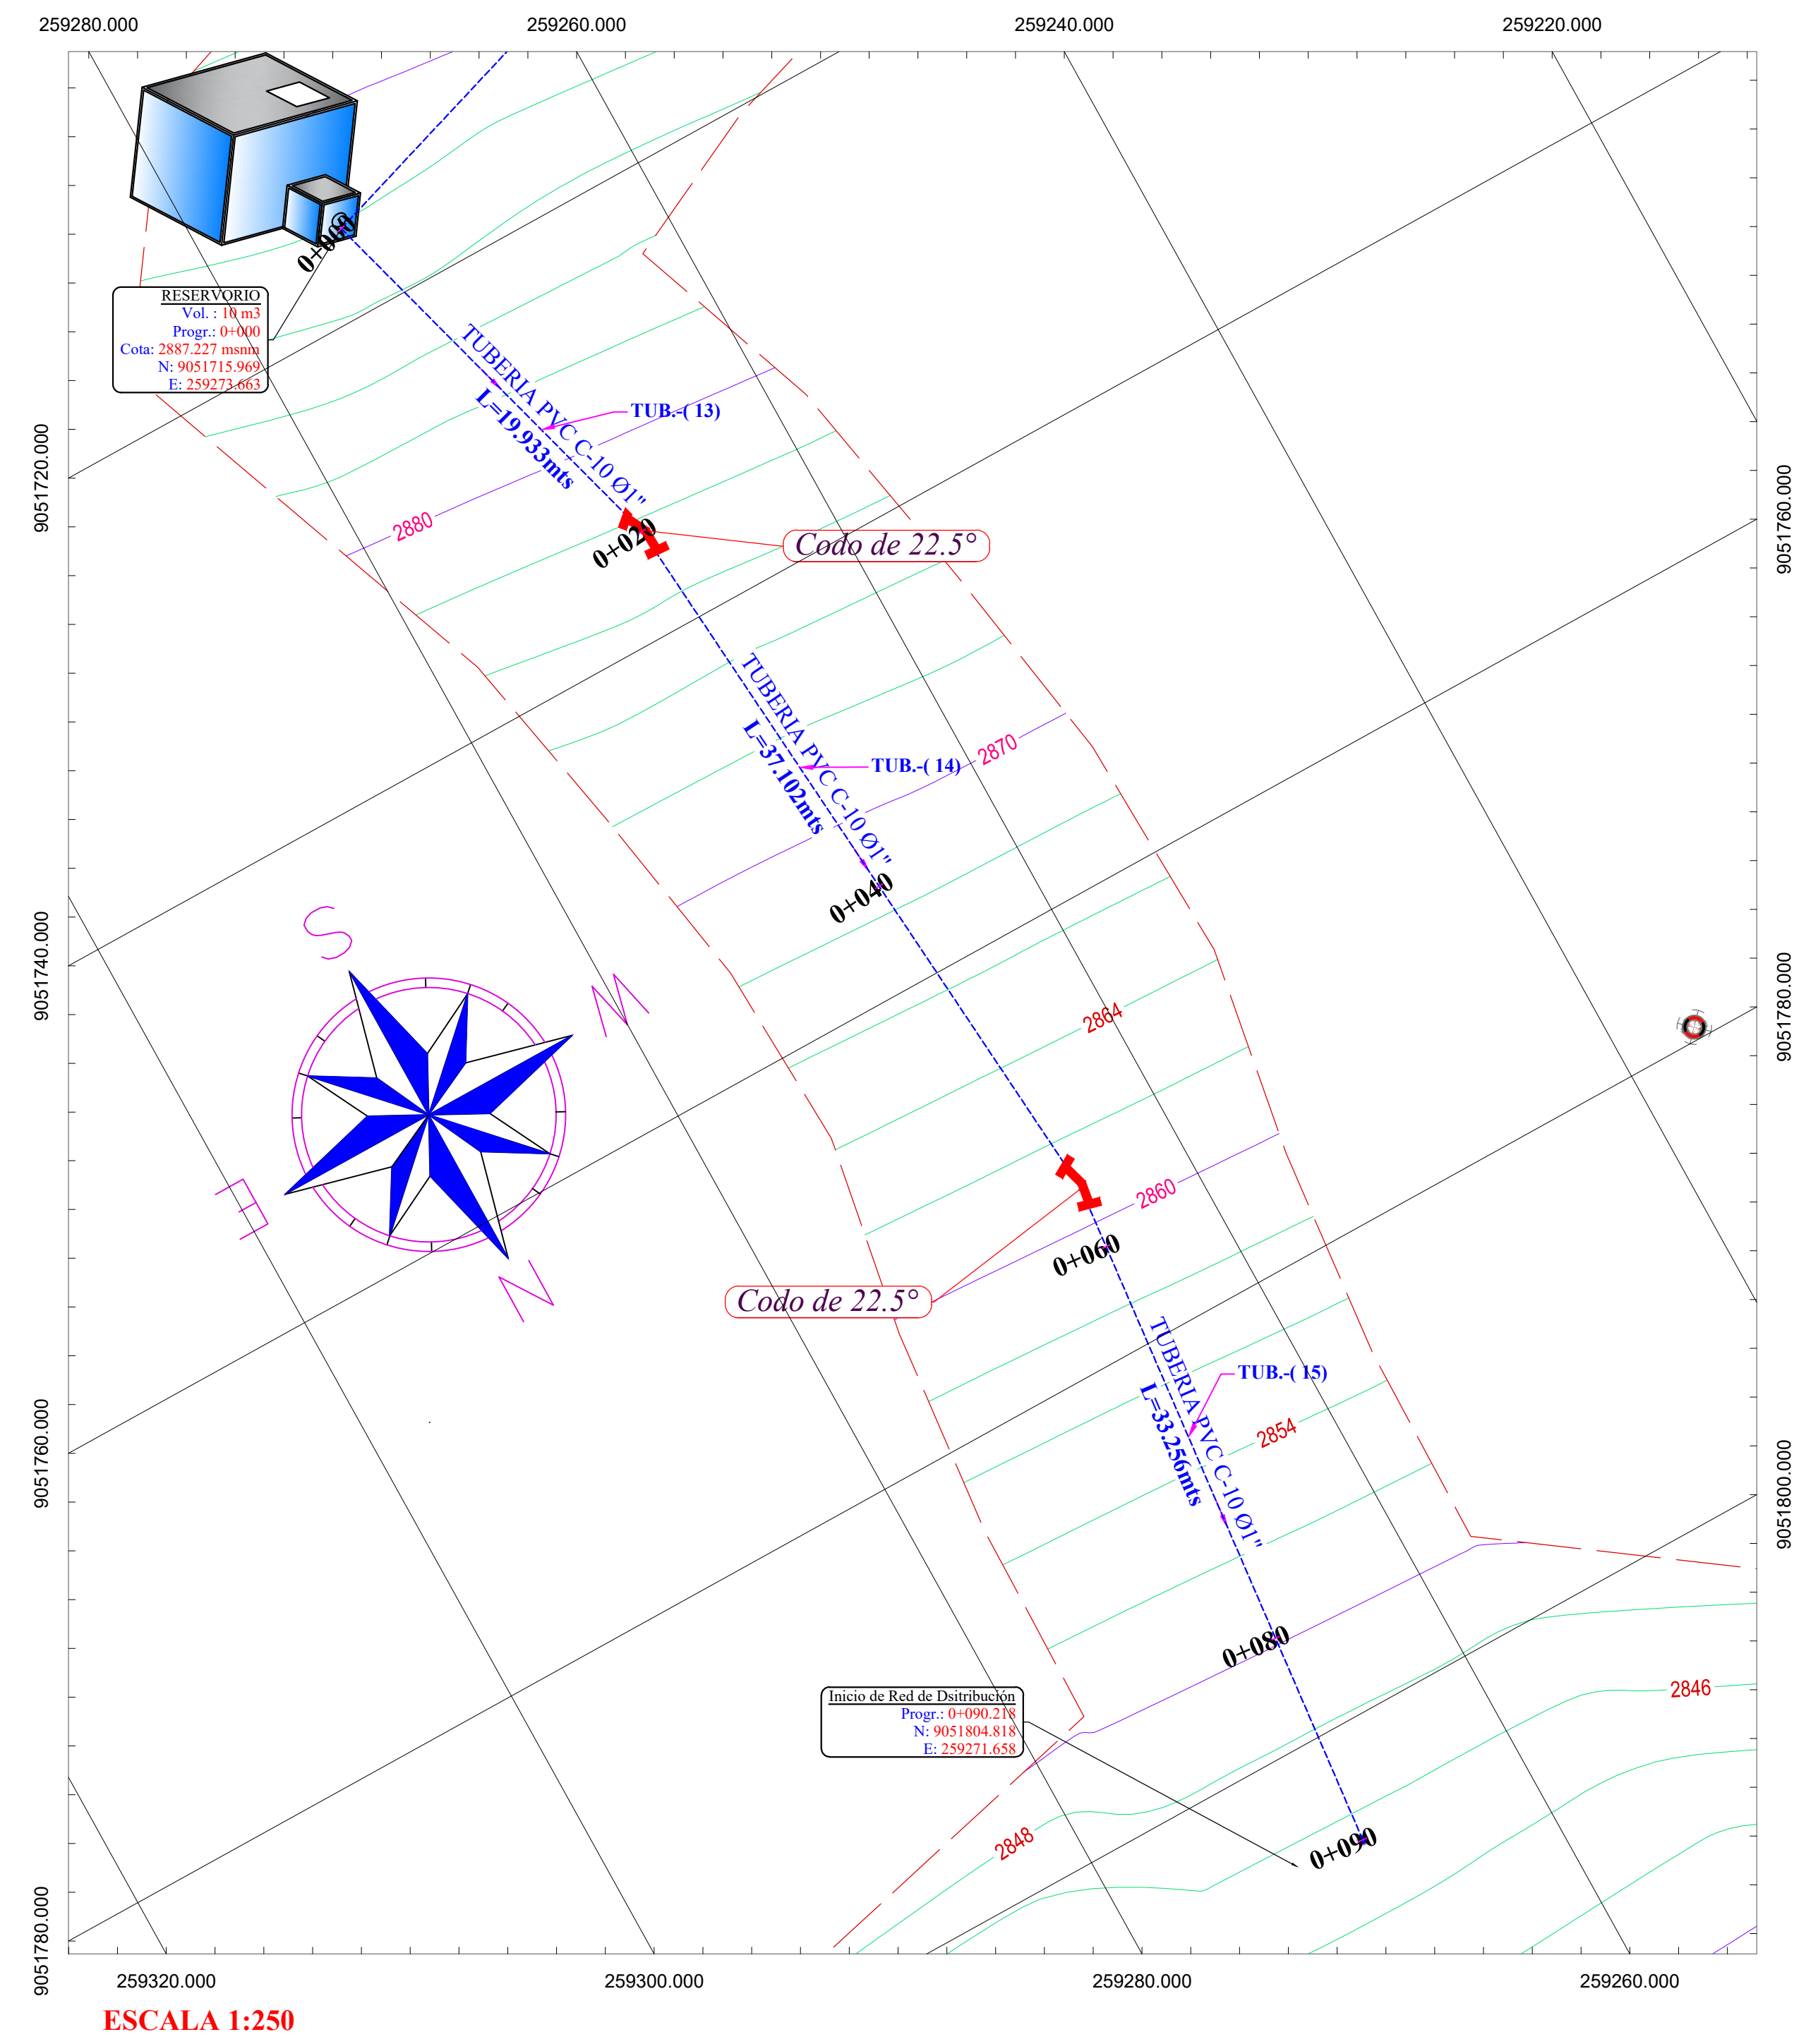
259280.000
259260.000
259240.000
259220.000

RESERVORIO
Vol. : 10 m3
Progr.: 0+000
Cota: 2887.227 msnm
N: 9051715.969
E: 259273.663

0+000

TUBERIA PVC C-10 Ø1"
L=19.933mts
TUB.-( 13)

2880

Codo de 22.5°
0+020

TUBERIA PVC C-10 Ø1"
L=37.102mts
TUB.-( 14)
2870

0+040

S
W
E
N

2864

2860
0+060
Codo de 22.5°

TUBERIA PVC C-10 Ø1"
L=33.256mts
TUB.-( 15)
2854

0+080

Inicio de Red de Dsitribución
Progr.: 0+090.218
N: 9051804.818
E: 259271.658

2846
2848
0+090

9051720.000
9051740.000
9051760.000
9051780.000
9051760.000
9051780.000
9051800.000

259320.000
259300.000
259280.000
259260.000

ESCALA 1:250